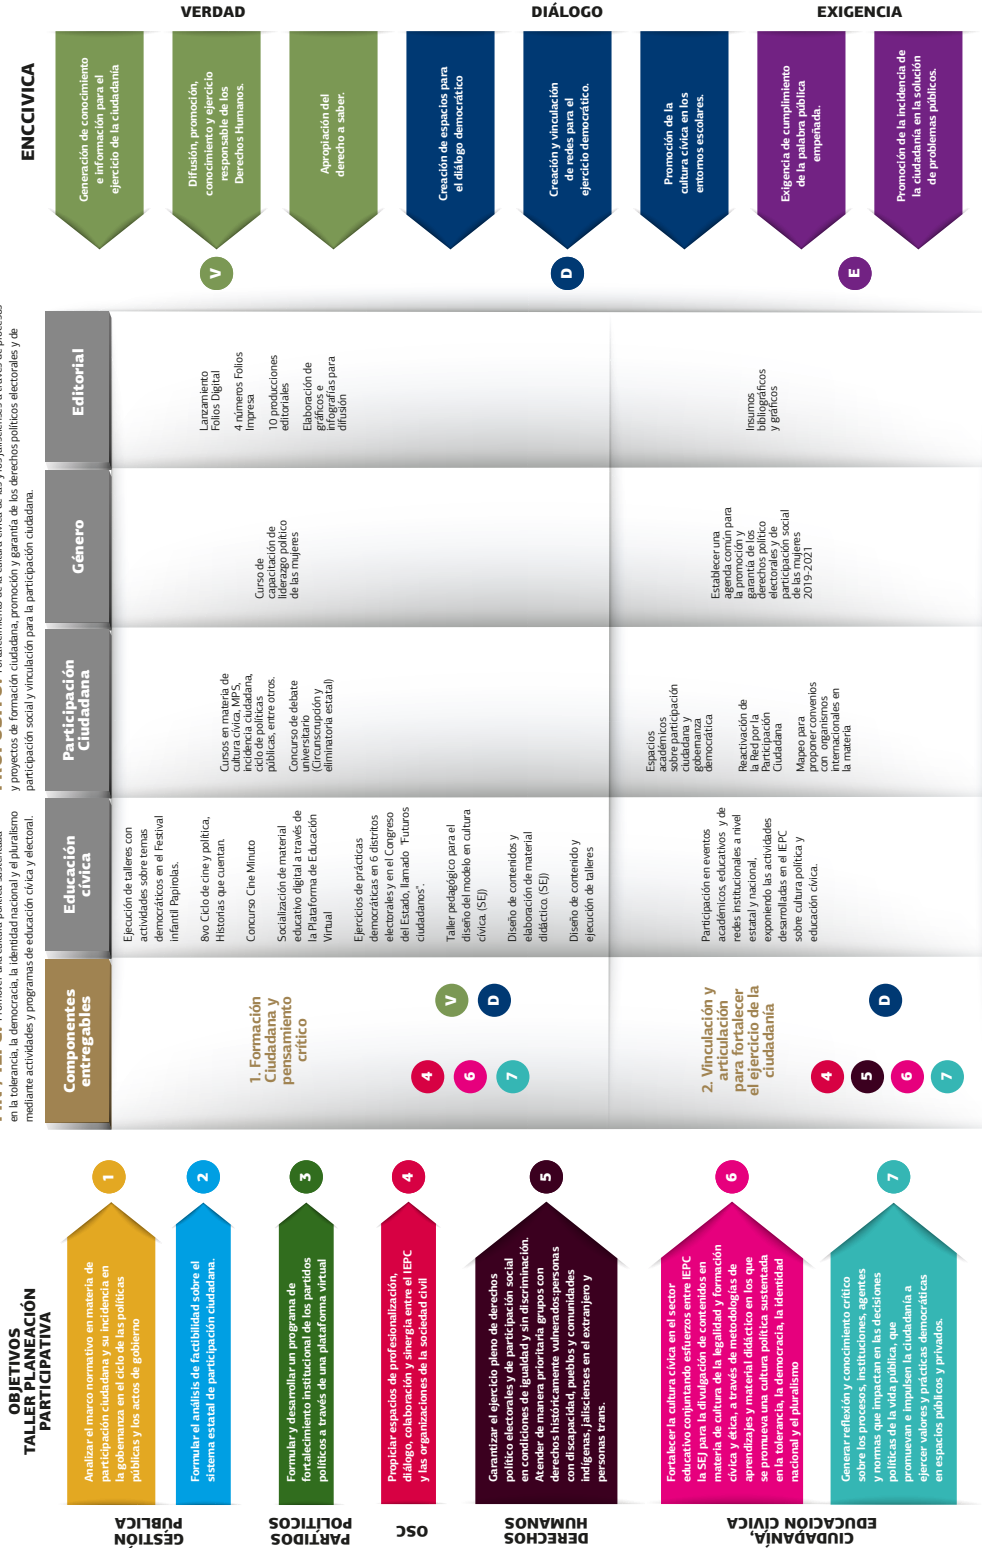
VERDAD

DIÁLOGO

EXIGENCIA

ENCCIVICA

Generación de conocimiento e información para el ejercicio de la ciudadanía

Difusión, promoción, conocimiento y ejercicio responsable de los Derechos Humanos.

Apropiación del derecho a saber.

Creación de espacios para el diálogo democrático

Creación y vinculación de redes para el ejercicio democrático.

Promoción de la cultura cívica en los entornos escolares.

Exigencia de cumplimiento de la palabra pública empeñada.

Promoción de la incidencia de la ciudadanía en la solución de problemas públicos.

V

D

E

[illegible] en la tolerancia, la democracia, la identidad nacional y el pluralismo mediante actividades y programas de educación cívica y electoral.

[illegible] y proyectos de formación ciudadana, promoción y garantía de los derechos político electorales y de participación social y vinculación para la participación ciudadana.

| Componentes entregables | Educación cívica | Participación Ciudadana | Género | Editorial |
|---|---|---|---|---|
| 1. Formación Ciudadana y pensamiento crítico<br>V D<br>4 6 7 | Ejecución de talleres con actividades sobre temas democráticos en el Festival infantil Papirolas.<br>8vo Ciclo de cine y política, Historias que cuentan.<br>Concurso Cine Minuto<br>Socialización de material educativo digital a través de la Plataforma de Educación Virtual<br>Ejercicios de prácticas democráticas en 6 distritos electorales y en el Congreso del Estado, llamado "Futuros ciudadanos".<br>Taller pedagógico para el diseño del modelo en cultura cívica. (SEJ)<br>Diseño de contenidos y elaboración de material didáctico. (SEJ)<br>Diseño de contenido y ejecución de talleres | Cursos en materia de cultura cívica, MPS, incidencia ciudadana, ciclo de políticas públicas, entre otros.<br>Concurso de debate universitario (Circunscripción y eliminatoria estatal) | Curso de capacitación de liderazgo político de las mujeres | Lanzamiento Folios Digital<br>4 números Folios Impresa<br>10 producciones editoriales<br>Elaboración de gráficos e infografías para difusión |
| 2. Vinculación y articulación para fortalecer el ejercicio de la ciudadanía<br>D<br>4 5 6 7 | Participación en eventos académicos, educativos y de redes institucionales a nivel estatal y nacional, exponiendo las actividades desarrolladas en el IEPC sobre cultura política y educación cívica. | Espacios académicos sobre participación ciudadana y gobernanza democrática<br>Reactivación de la Red por la Participación Ciudadana<br>Mapeo para proponer convenios con organismos internacionales en la materia | Establecer una agenda común para la promoción y garantía de los derechos político electorales y de participación social de las mujeres 2019-2021 | Insumos bibliográficos y gráficos |

OBJETIVOS TALLER PLANEACIÓN PARTICIPATIVA

1
Analizar el marco normativo en materia de participación ciudadana y su incidencia en la gobernanza en el ciclo de las políticas públicas y los actos de gobierno
GESTIÓN PÚBLICA

2
Formular el análisis de factibilidad sobre el sistema estatal de participación ciudadana.

3
Formular y desarrollar un programa de fortalecimiento institucional de los partidos políticos a través de una plataforma virtual
PARTIDOS POLÍTICOS

4
Propiciar espacios de profesionalización, diálogo, colaboración y sinergia entre el IEPC y las organizaciones de la sociedad civil
OSC

5
Garantizar el ejercicio pleno de derechos político electorales y de participación social en condiciones de igualdad y sin discriminación. Atender de manera prioritaria grupos con derechos históricamente vulnerados:personas con discapacidad, pueblos y comunidades indígenas, jaliscienses en el extranjero y personas trans.
DERECHOS HUMANOS

6
Fortalecer la cultura cívica en el sector educativo conjuntando esfuerzos entre IEPC la SEJ para la divulgación de contenidos en materia de cultura de la legalidad y formación cívica y ética, a través de metodologías de aprendizajes y material didáctico en los que se promueva una cultura política sustentada en la tolerancia, la democracia, la identidad nacional y el pluralismo

7
Generar reflexión y conocimiento crítico sobre los procesos, instituciones, agentes y normas que impactan en las decisiones políticas de la vida pública, que promuevan e impulsen la ciudadanía a ejercer valores y prácticas democráticas en espacios públicos y privados.
CIUDADANÍA, EDUCACIÓN CÍVICA